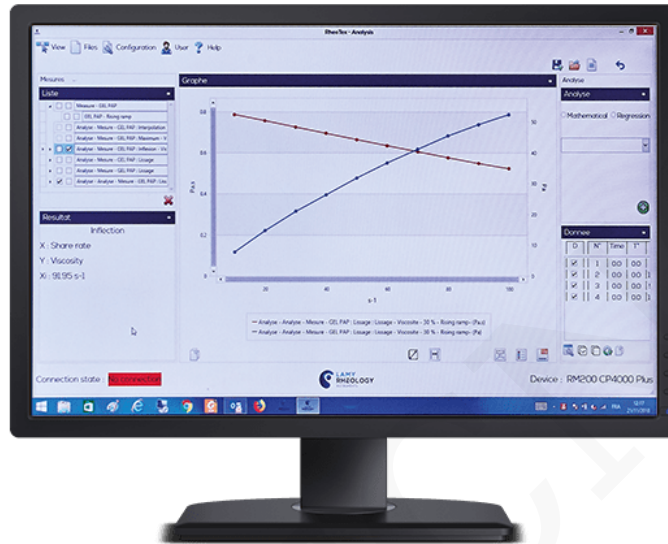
RheoTex - Analysis

View Files Configuration User Help

Mesures

Liste

Mesure - GEL PAP

GEL PAP - Rising ramp

Analyse - Mesure - GEL PAP - Interpolation

Analyse - Mesure - GEL PAP - Maximum

Analyse - Mesure - GEL PAP - Inflexion

Analyse - Mesure - GEL PAP - Lissage

Analyse - Mesure - GEL PAP - Lissage

Analyse - Analyse - Mesure - GEL PAP - Lis

Resultat

Inflection

X : Share rate

Y : Viscosity

Xi : 91.95 s-1

Graphe

0.8

0.6

0.4

0.2

0

Pa.s

20

40

60

80

100

s-1

50

40

30

20

10

Pa

Analyse - Analyse - Mesure - GEL PAP - Lissage - Viscosite - 30 % - Rising ramp - (Pa.s)

Analyse - Analyse - Mesure - GEL PAP - Lissage - Viscosite - 30 % - Rising ramp - (Pa)

Analyse

Analyse

Mathematical Regression

Donnee

D N° Time T°

1 00 00

2 00 00

3 00 00

4 00 00

Connection state : No connection

LAMY RHEOLOGY

Device : RM200 CP4000 Plus